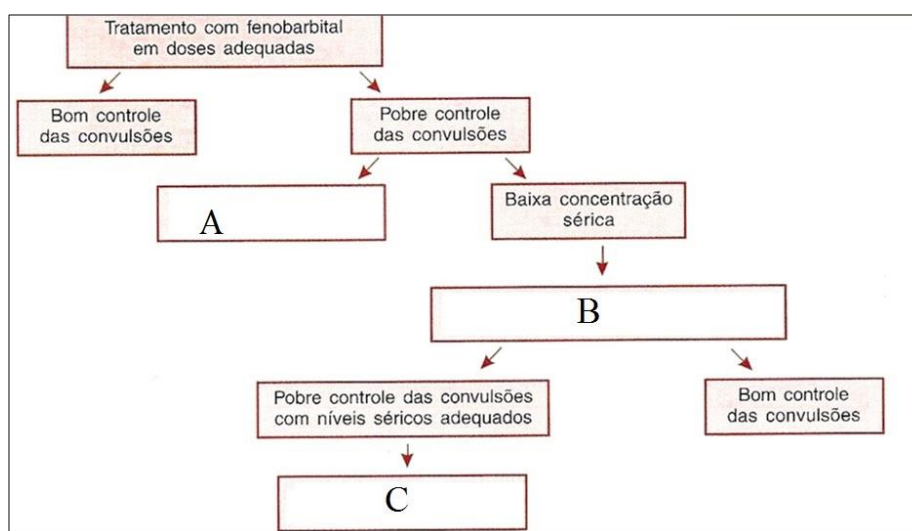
Tratamento com fenobarbital em doses adequadas

Bom controle das convulsões

Pobre controle das convulsões

A

Baixa concentração sérica

B

Pobre controle das convulsões com níveis séricos adequados

Bom controle das convulsões

C